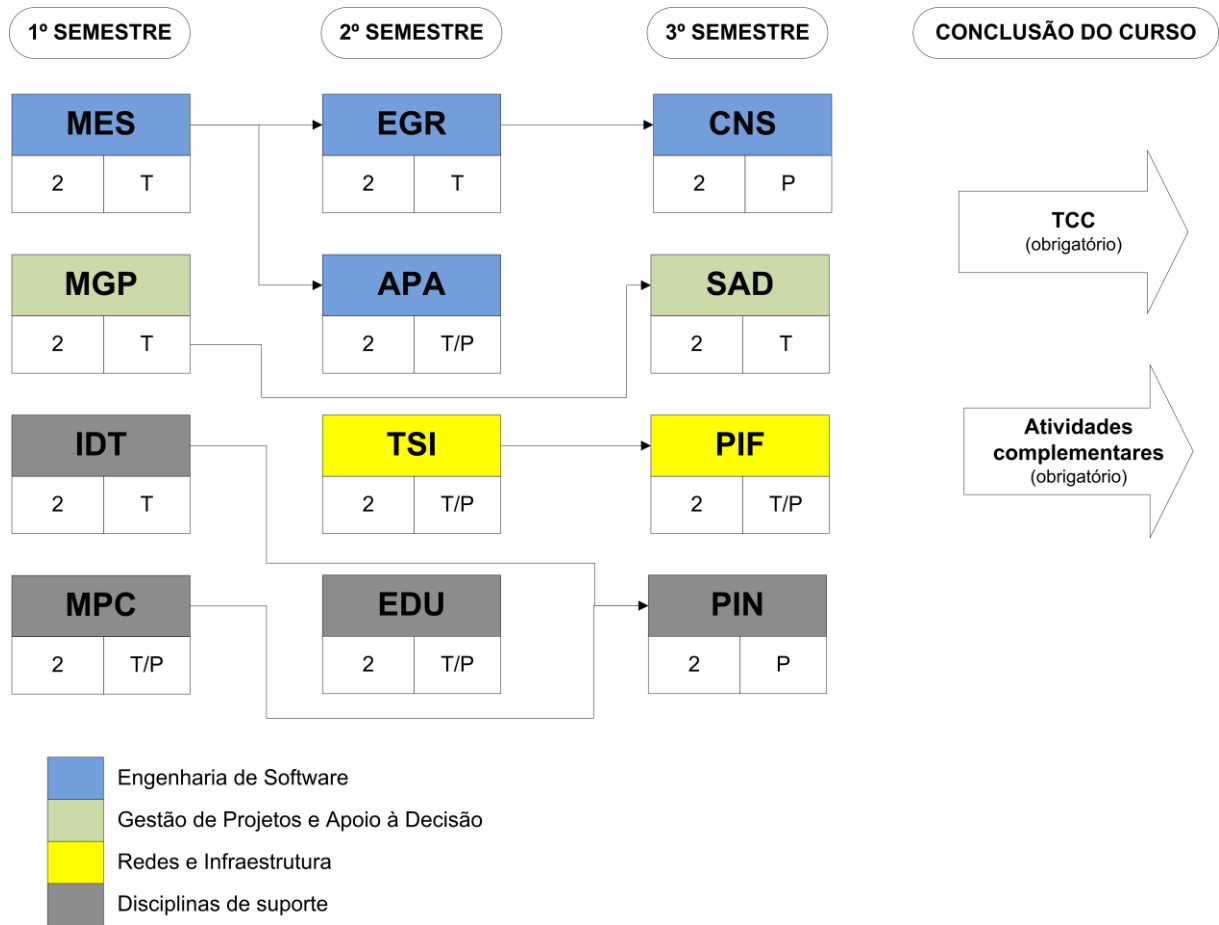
1º SEMESTRE

2º SEMESTRE

3º SEMESTRE

CONCLUSÃO DO CURSO

MES
2 | T

EGR
2 | T

CNS
2 | P

TCC
(obrigatório)

MGP
2 | T

APA
2 | T/P

SAD
2 | T

IDT
2 | T

TSI
2 | T/P

PIF
2 | T/P

Atividades complementares
(obrigatório)

MPC
2 | T/P

EDU
2 | T/P

PIN
2 | P

Engenharia de Software
Gestão de Projetos e Apoio à Decisão
Redes e Infraestrutura
Disciplinas de suporte